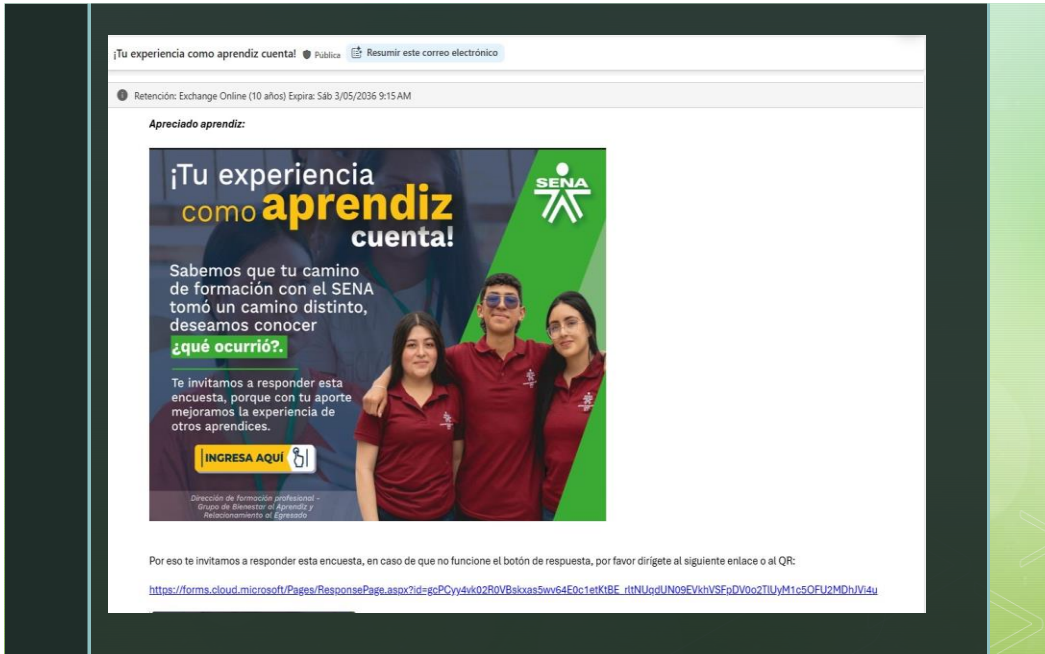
¡Tu experiencia como aprendiz cuenta! Pública Resumir este correo electrónico

Retención: Exchange Online (10 años) Expira: Sáb 3/05/2036 9:15 AM

Apreciado aprendiz:

¡Tu experiencia como aprendiz cuenta!

SENA

Sabemos que tu camino de formación con el SENA tomó un camino distinto, deseamos conocer ¿qué ocurrió?.

Te invitamos a responder esta encuesta, porque con tu aporte mejoramos la experiencia de otros aprendices.

INGRESA AQUÍ

Dirección de formación profesional - Grupo de Bienestar al Aprendiz y Relacionamiento al Egresado

Por eso te invitamos a responder esta encuesta, en caso de que no funcione el botón de respuesta, por favor dirígete al siguiente enlace o al QR:

https://forms.cloud.microsoft/Pages/ResponsePage.aspx?id=gcPCyy4vk02R0VBskxas5wv64E0c1etKtBE_rltNUqdUN09EVkhVSFpDV0o2TlUyM1c5OFU2MDhJVi4u